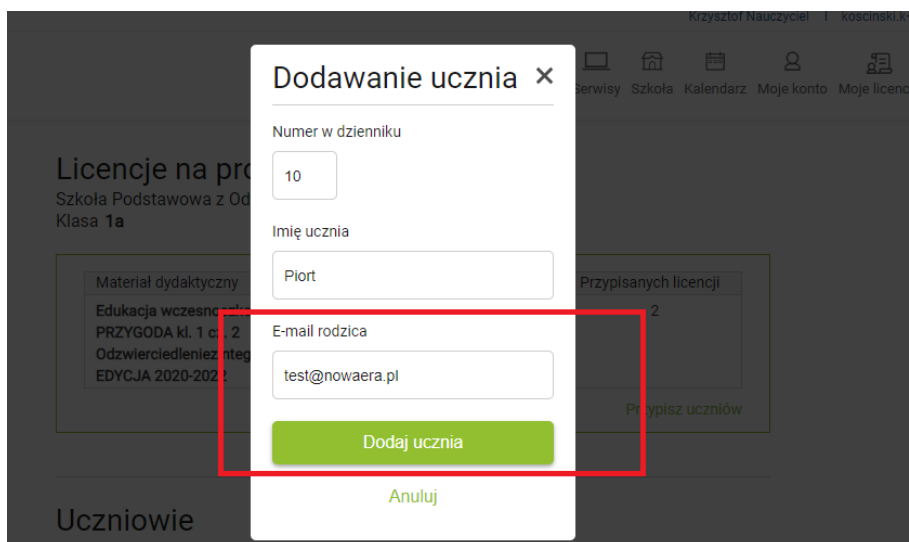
Krzysztof Nauczyciel | koscinski.k

Serwisy Szkoła Kalendarz Moje konto Moje licenc

Licencje na pro
Szkoła Podstawowa z Od
Klasa 1a

| Materiał dydaktyczny | Przypisanych licencji |
|---|---|
| Edukacja wczesno PRZYGODA kl. 1 cz. 2 Odzwierciedleniez integ EDYCJA 2020-2022 | 2 |

Przypisz uczniów

Uczniowie

Dodawanie ucznia ×

Numer w dzienniku

10

Imię ucznia

Piort

E-mail rodzica

test@nowaera.pl

Dodaj ucznia

Anuluj